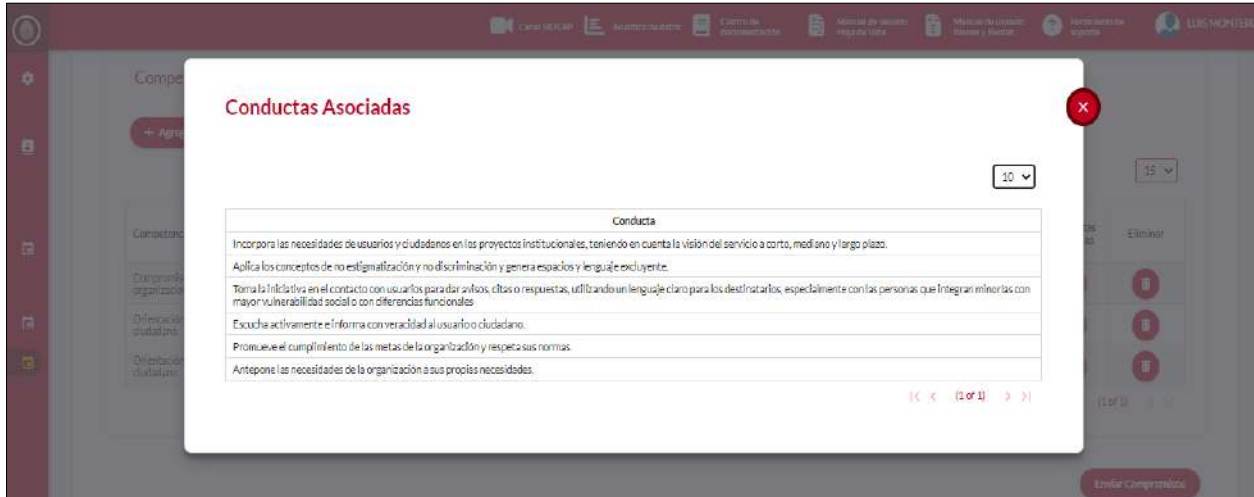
Conductas Asociadas

10

| Conducta |
|---|
| Incorpora las necesidades de usuarios y ciudadanos en los proyectos institucionales, teniendo en cuenta la visión del servicio a corto, mediano y largo plazo. |
| Aplica los conceptos de no estigmatización y no discriminación y genera espacios y lenguaje excluyente. |
| Toma la iniciativa en el contacto con usuarios para dar avisos, citas o respuestas, utilizando un lenguaje claro para los destinatarios, especialmente con las personas que integran minorías con mayor vulnerabilidad social o con diferencias funcionales |
| Escucha activamente e informa con veracidad al usuario o ciudadano. |
| Promueve el cumplimiento de las metas de la organización y respeta sus normas. |
| Antepone las necesidades de la organización a sus propias necesidades. |

(1 of 1)

LUIS MONTER

Compe

+ Agre

15

Competenc

Eliminar

(1 of 1)

Enviar Compromisos